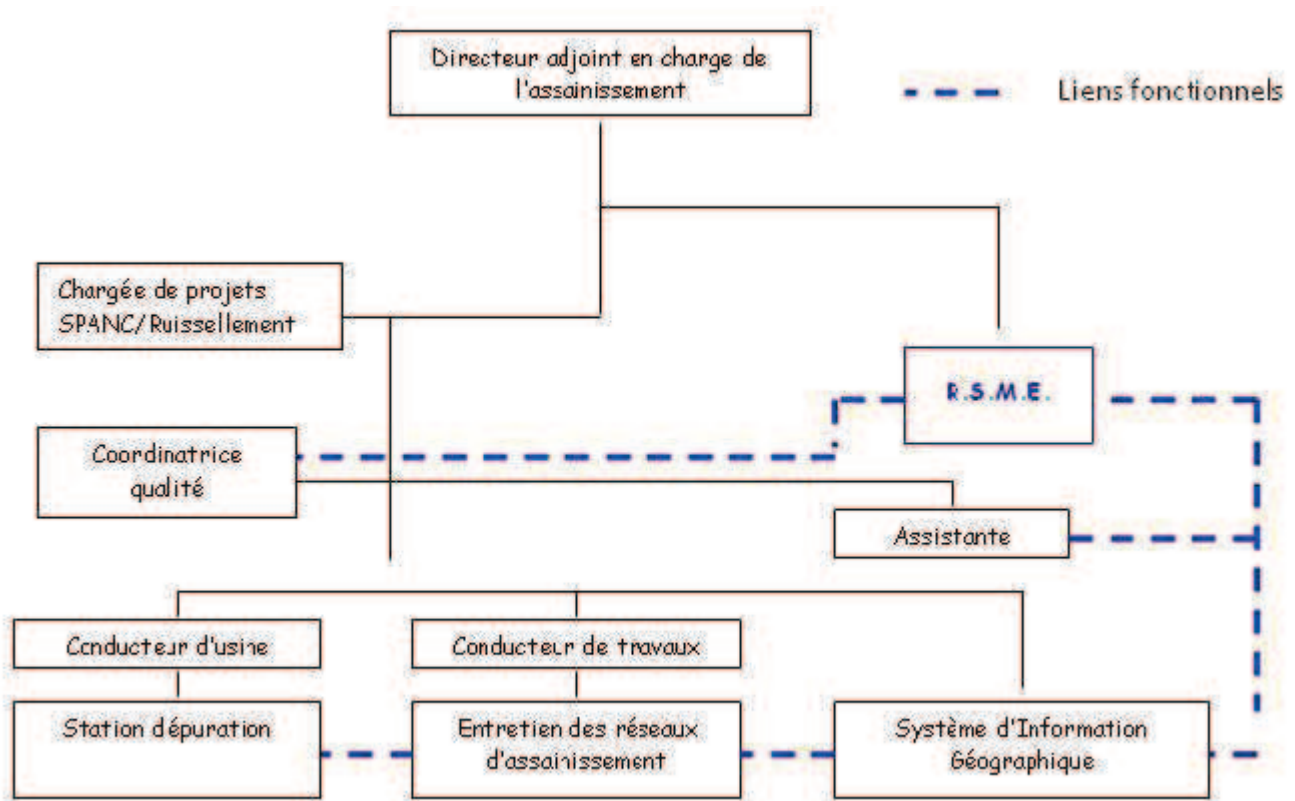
Directeur adjoint en charge de l'assainissement

Liens fonctionnels

Chargée de projets SPANC/Ruissellement

R.S.M.E.

Coordinatrice qualité

Assistante

Conducteur d'usine

Conducteur de travaux

Station dépuration

Entretien des réseaux d'assainissement

Système d'Information Géographique